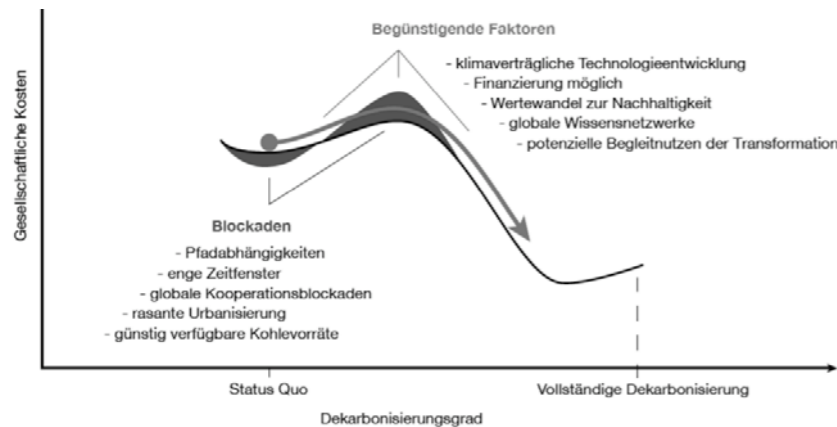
Begünstigende Faktoren

- klimaverträgliche Technologieentwicklung
- Finanzierung möglich
- Wertewandel zur Nachhaltigkeit
- globale Wissensnetzwerke
- potenzielle Begleitnutzen der Transformation

Gesellschaftliche Kosten

Blockaden

- Pfadabhängigkeiten
- enge Zeitfenster
- globale Kooperationsblockaden
- rasante Urbanisierung
- günstig verfügbare Kohlevorräte

Status Quo

Vollständige Dekarbonisierung

Dekarbonisierungsgrad